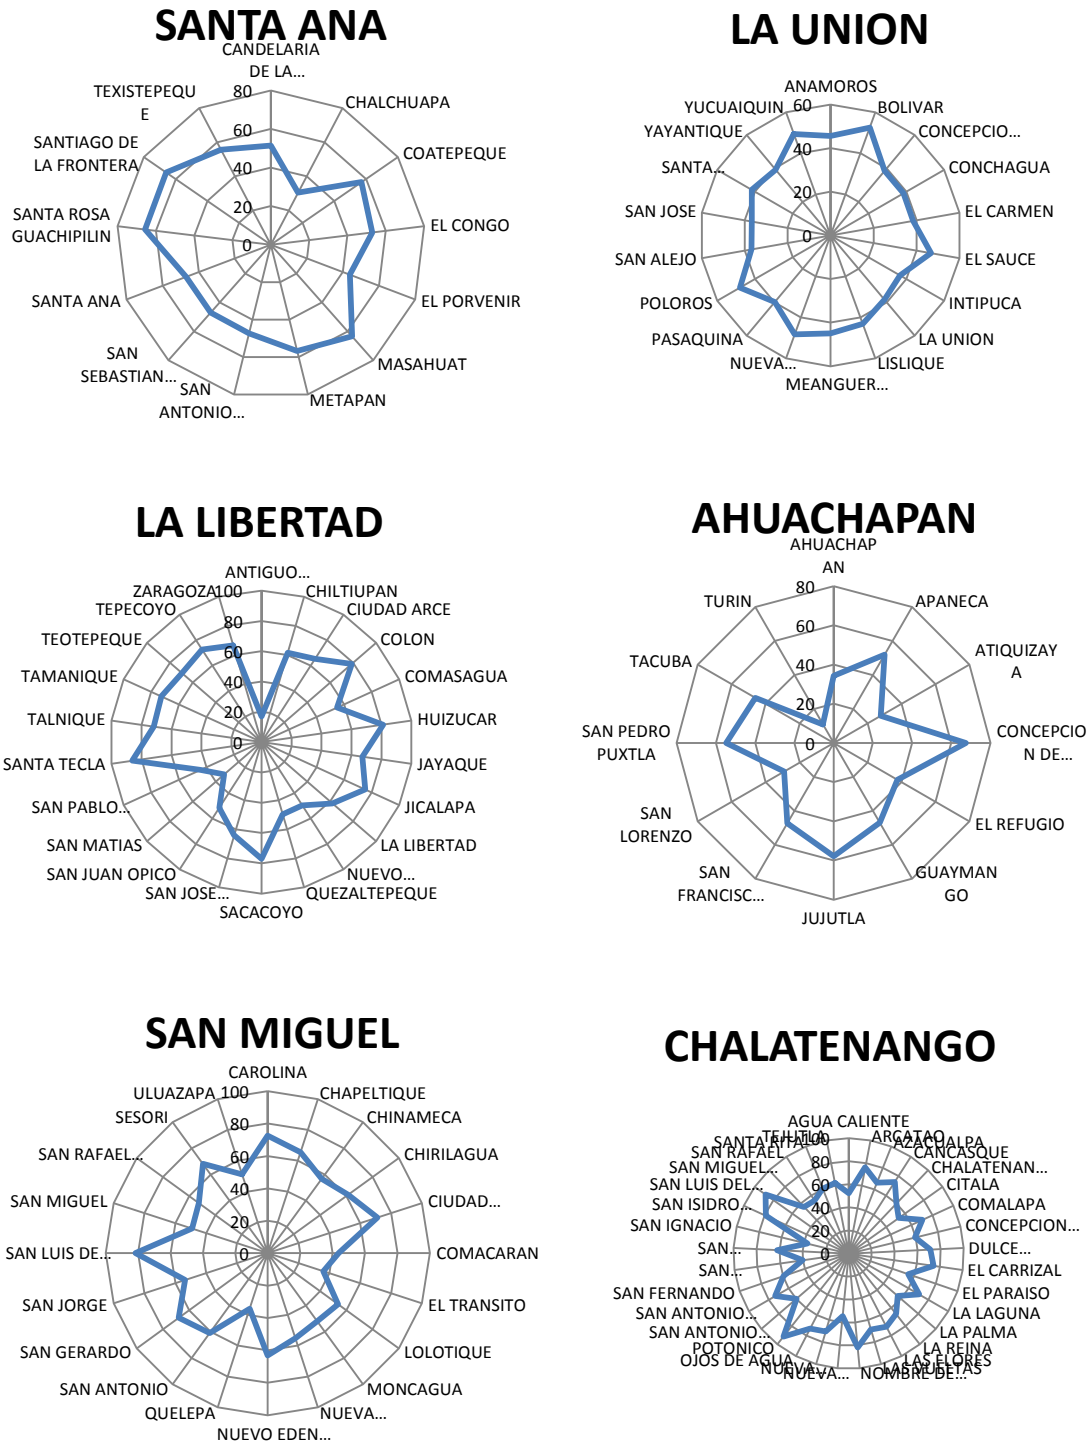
SANTA ANA

CANDELARIA DE LA...
CHALCHUAPA
COATEPEQUE
EL CONGO
EL PORVENIR
MASAHUAT
METAPAN
SAN ANTONIO...
SAN SEBASTIAN...
SANTA ANA
SANTA ROSA GUACHIPILIN
SANTIAGO DE LA FRONTERA
TEXISTEPEQUE
80
60
40
20
0

LA UNION

ANAMOROS
BOLIVAR
CONCEPCIO...
CONCHAGUA
EL CARMEN
EL SAUCE
INTIPUCA
LA UNION
LISLIQUE
MEANGUER...
NUEVA...
PASAQUINA
POLOROS
SAN ALEJO
SAN JOSE
SANTA...
YAYANTIQUE
YUCUAIQUIN
60
40
20
0

LA LIBERTAD

ANTIGUO...
CHILTIUPAN
CIUDAD ARCE
COLON
COMASAGUA
HUIZUCAR
JAYAQUE
JICALAPA
LA LIBERTAD
NUEVO...
QUEZALTEPEQUE
SACACOYO
SAN JOSE...
SAN JUAN OPICO
SAN MATIAS
SAN PABLO...
SANTA TECLA
TALNIQUE
TAMANIQUE
TEOTEPEQUE
TEPECOYO
ZARAGOZA
100
80
60
40
20
0

AHUACHAPAN

AHUACHAPAN
APANECA
ATIQUIZAYA
CONCEPCION DE...
EL REFUGIO
GUAYMANGO
JUJUTLA
SAN FRANCISC...
SAN LORENZO
SAN PEDRO PUXTLA
TACUBA
TURIN
80
60
40
20
0

SAN MIGUEL

CAROLINA
CHAPELTIQUE
CHINAMECA
CHIRILAGUA
CIUDAD...
COMACARAN
EL TRANSITO
LOLOTIQUE
MONCAGUA
NUEVA...
NUEVO EDEN...
QUELEPA
SAN ANTONIO
SAN GERARDO
SAN JORGE
SAN LUIS DE...
SAN MIGUEL
SAN RAFAEL...
SESORI
ULUAZAPA
100
80
60
40
20
0

CHALATENANGO

AGUA CALIENTE
ARCATAO
AZACUALPA
CANCASQUE
CHALATENAN...
CITALA
COMALAPA
CONCEPCION...
DULCE...
EL CARRIZAL
EL PARAISO
LA LAGUNA
LA PALMA
LA REINA
LAS FLORES
LAS VUELTAS
NOMBRE DE...
NUEVA...
NUEVA...
OJOS DE AGUA
POTONICO
SAN ANTONIO...
SAN ANTONIO...
SAN FERNANDO
SAN...
SAN...
SAN IGNACIO
SAN ISIDRO...
SAN LUIS DEL...
SAN MIGUEL...
SAN RAFAEL
SANTA RITA
TEJUTLA
80
60
40
20
0